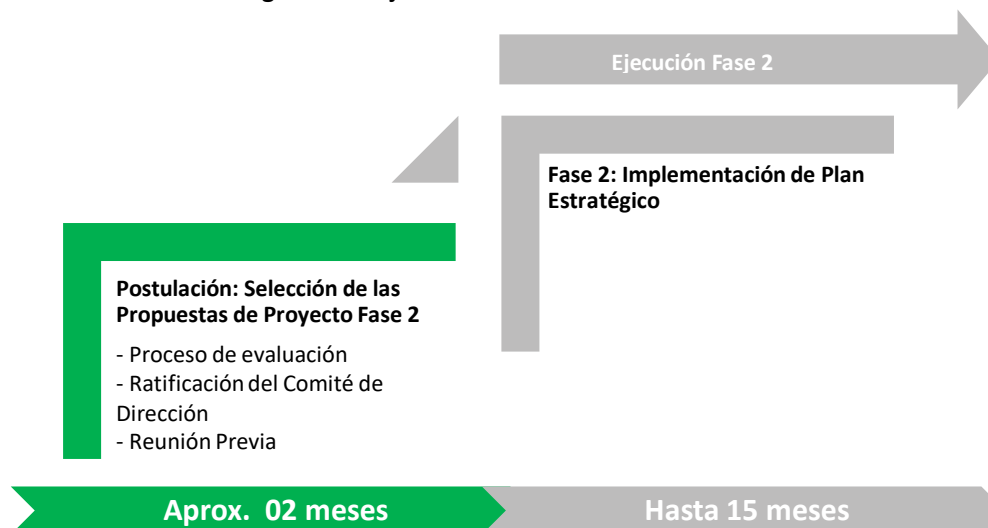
Ejecución Fase 2

Fase 2: Implementación de Plan Estratégico

Postulación: Selección de las Propuestas de Proyecto Fase 2

- Proceso de evaluación
- Ratificación del Comité de Dirección
- Reunión Previa

Aprox. 02 meses

Hasta 15 meses